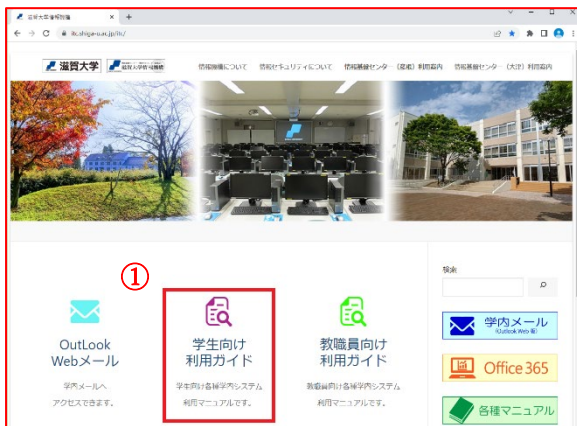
滋賀大学情報関係
itc.shiga-u.ac.jp/itc/

滋賀大学 滋賀大学情報機構

情報機構について 情報セキュリティについて 情報基盤センター（彦根）利用案内 情報基盤センター（大津）利用案内

①

OutLook Webメール
学内メールへアクセスできます。

学生向け利用ガイド
学生向け各種学内システム利用マニュアルです。

教職員向け利用ガイド
教職員向け各種学内システム利用マニュアルです。

検索

学内メール (Outlook Web版)

Office 365

各種マニュアル